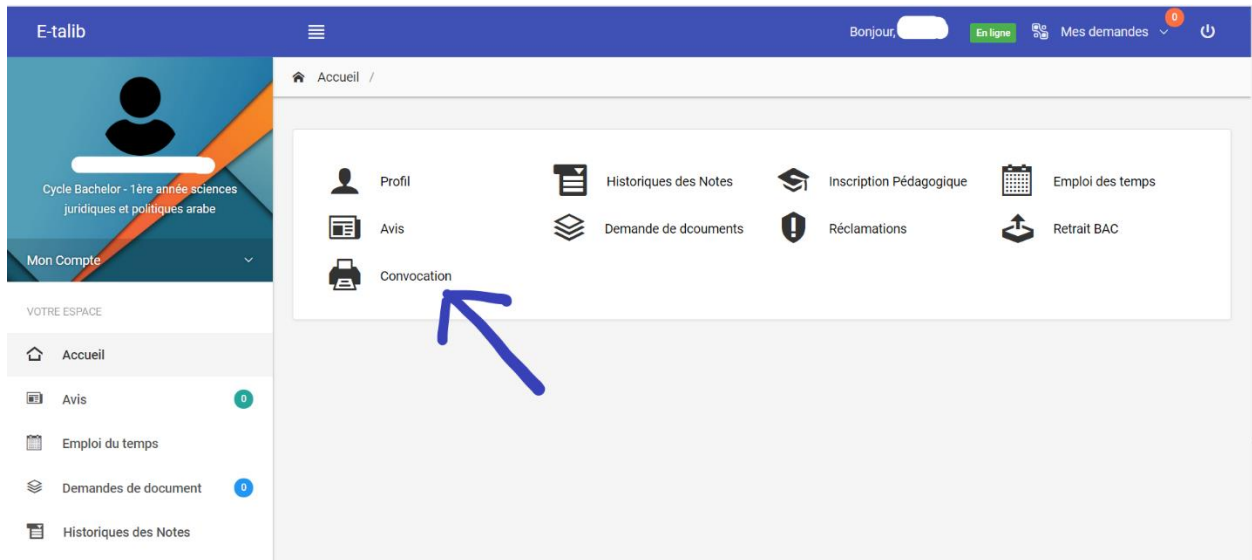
E-talib

Bonjour, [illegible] En ligne Mes demandes 0

Cycle Bachelor - 1ère année sciences juridiques et politiques arabe

Mon Compte

VOTRE ESPACE

Accueil

Avis 0

Emploi du temps

Demandes de document 0

Historiques des Notes

Accueil /

Profil

Historiques des Notes

Inscription Pédagogique

Emploi des temps

Avis

Demande de dcouments

Réclamations

Retrait BAC

Convocation